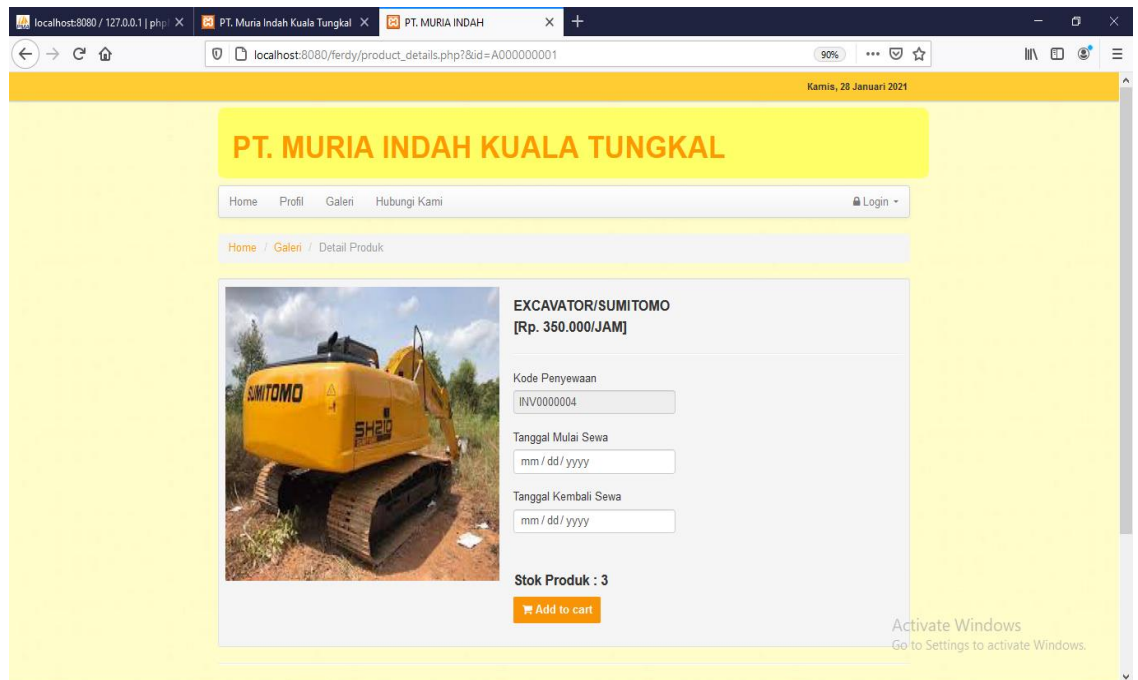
localhost:8080 / 127.0.0.1 | php
PT. Muria Indah Kuala Tungkal
PT. MURIA INDAH

localhost:8080/ferdy/product_details.php?&id=A000000001

90%

Kamis, 28 Januari 2021

PT. MURIA INDAH KUALA TUNGKAL

Home Profil Galeri Hubungi Kami

Login

Home / Galeri / Detail Produk

SUMITOMO SH210

EXCAVATOR/SUMITOMO
[Rp. 350.000/JAM]

Kode Penyewaan
INV0000004

Tanggal Mulai Sewa
mm / dd / yyyy

Tanggal Kembali Sewa
mm / dd / yyyy

Stok Produk : 3

Add to cart

Activate Windows
Go to Settings to activate Windows.